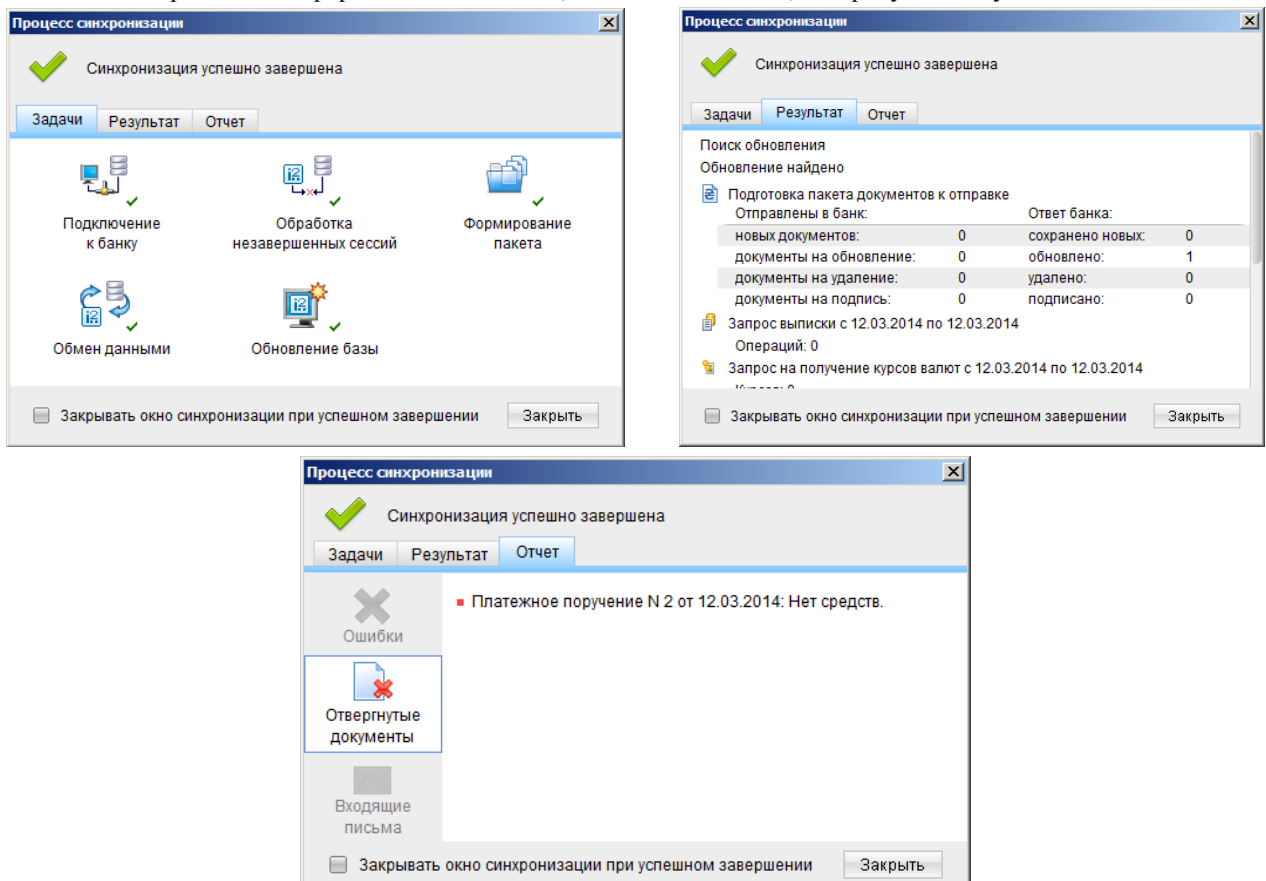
Процесс синхронизации

Синхронизация успешно завершена

Задачи | Результат | Отчет

Подключение к банку

Обработка незавершенных сессий

Формирование пакета

Обмен данными

Обновление базы

Закрывать окно синхронизации при успешном завершении

Закрыть

Процесс синхронизации

Синхронизация успешно завершена

Задачи | Результат | Отчет

Поиск обновления

Обновление найдено

Подготовка пакета документов к отправке

| Отправлены в банк: | | Ответ банка: | |
|---|---|---|---|
| новых документов: | 0 | сохранено новых: | 0 |
| документы на обновление: | 0 | обновлено: | 1 |
| документы на удаление: | 0 | удалено: | 0 |
| документы на подпись: | 0 | подписано: | 0 |

Запрос выписки с 12.03.2014 по 12.03.2014

Операций: 0

Запрос на получение курсов валют с 12.03.2014 по 12.03.2014

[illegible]

Закрывать окно синхронизации при успешном завершении

Закрыть

Процесс синхронизации

Синхронизация успешно завершена

Задачи | Результат | Отчет

Ошибки

Отвергнутые документы

Входящие письма

Платежное поручение N 2 от 12.03.2014: Нет средств.

Закрывать окно синхронизации при успешном завершении

Закрыть